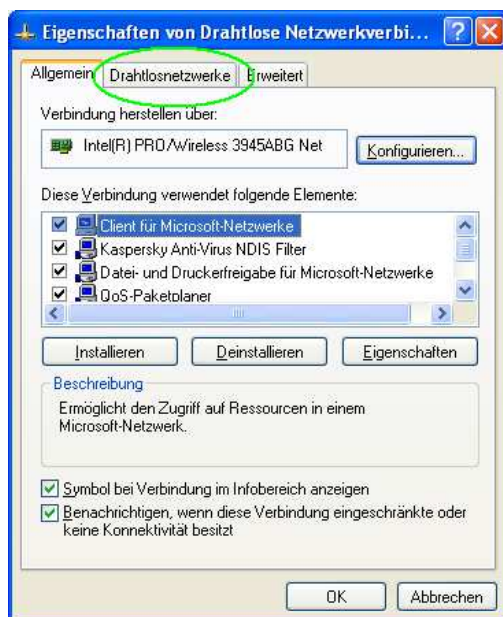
Eigenschaften von Drahtlose Netzwerkverbi...

Allgemein | Drahtlosnetzwerke | Erweitert

Verbindung herstellen über:

Intel(R) PRO/Wireless 3945ABG Net

Konfigurieren...

Diese Verbindung verwendet folgende Elemente:

Client für Microsoft-Netzwerke
Kaspersky Anti-Virus NDIS Filter
Datei- und Druckerfreigabe für Microsoft-Netzwerke
QoS-Paketplaner

Installieren | Deinstallieren | Eigenschaften

Beschreibung

Ermöglicht den Zugriff auf Ressourcen in einem Microsoft-Netzwerk.

Symbol bei Verbindung im Infobereich anzeigen

Benachrichtigen, wenn diese Verbindung eingeschränkte oder keine Konnektivität besitzt

OK | Abbrechen